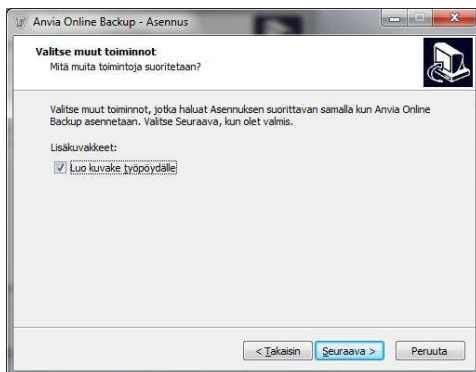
Anvia Online Backup - Asennus

Valitse muut toiminnot
Mitä muita toimintoja suoritetaan?

Valitse muut toiminnot, jotka haluat Asennuksen suorittavan samalla kun Anvia Online Backup asennetaan. Valitse Seuraava, kun olet valmis.

Lisäkuvakkeet:

Luo kuvake työpöydälle

< Takaisin
Seuraava >
Peruuta